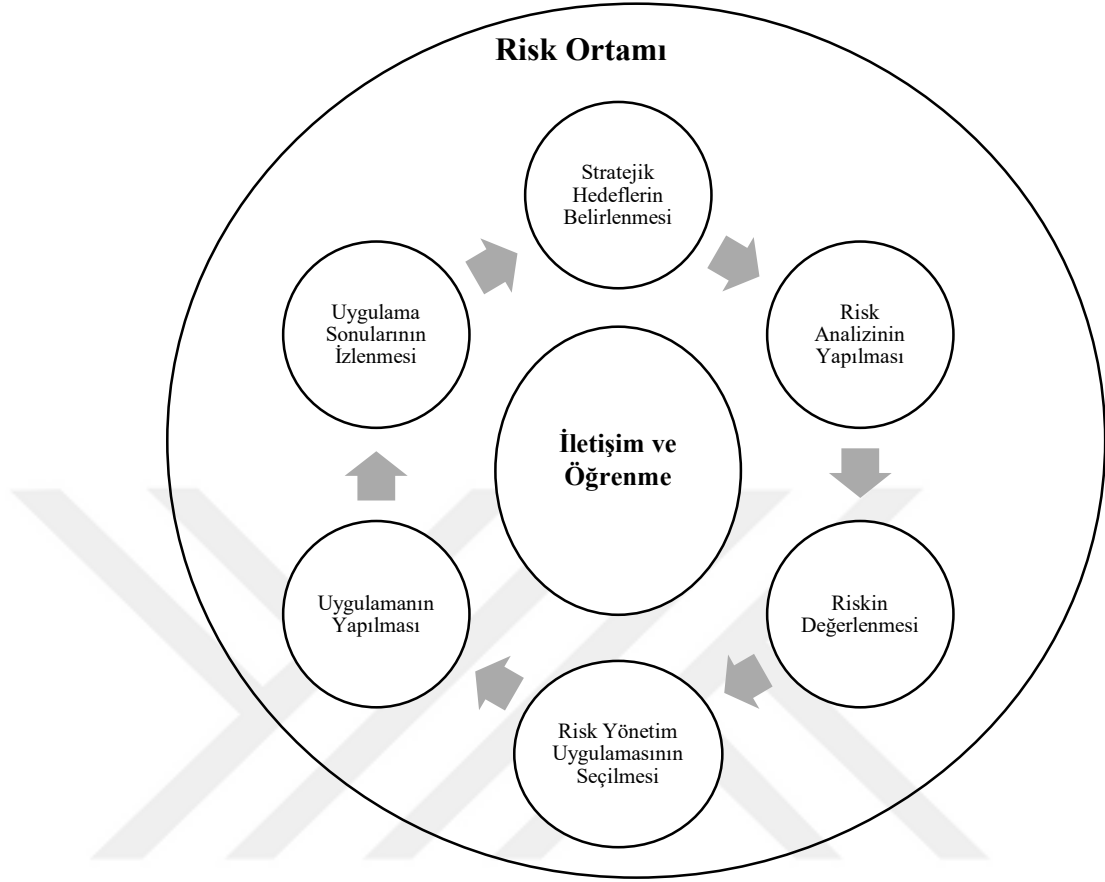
Risk Ortamı

Stratejik Hedeflerin Belirlenmesi

Risk Analizinin Yapılması

Riskin Değerlenmesi

Risk Yönetim Uygulamasının Seçilmesi

Uygulamanın Yapılması

Uygulama Sonularının İzlenmesi

İletişim ve Öğrenme